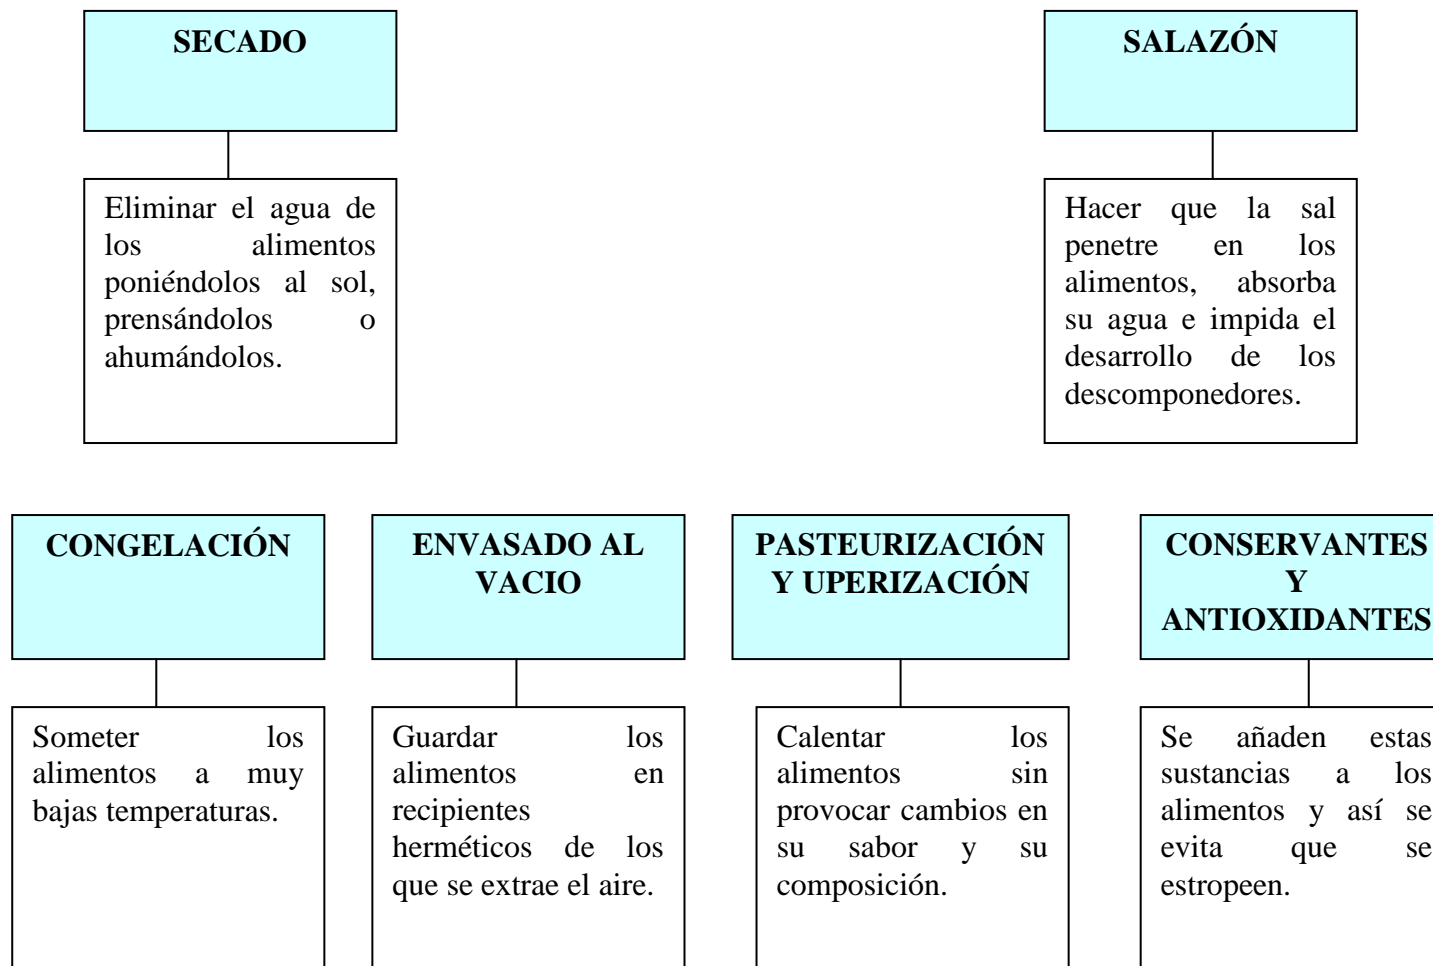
SECADO

Eliminar el agua de los alimentos poniéndolos al sol, prensándolos o ahumándolos.

SALAZÓN

Hacer que la sal penetre en los alimentos, absorba su agua e impida el desarrollo de los descomponedores.

CONGELACIÓN

Someter los alimentos a muy bajas temperaturas.

ENVASADO AL VACIO

Guardar los alimentos en recipientes herméticos de los que se extrae el aire.

PASTEURIZACIÓN Y UPERIZACIÓN

Calentar los alimentos sin provocar cambios en su sabor y su composición.

CONSERVANTES Y ANTIOXIDANTES

Se añaden estas sustancias a los alimentos y así se evita que se estropeen.